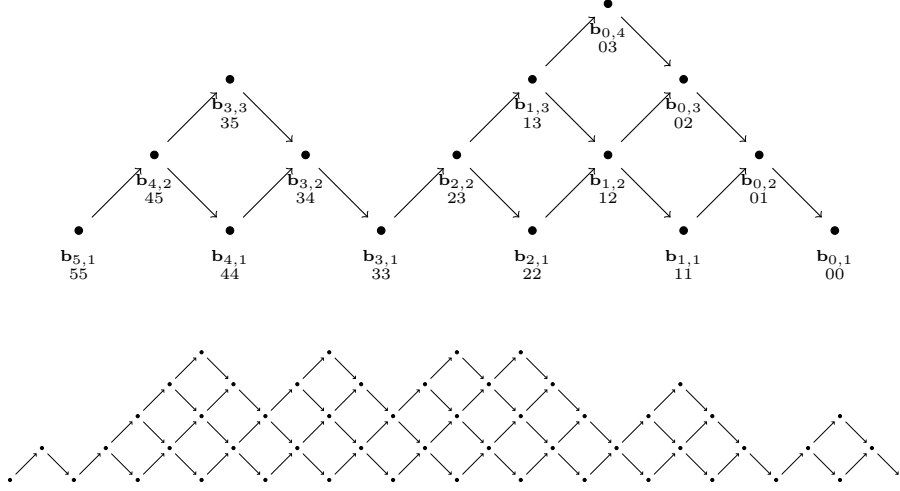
$\mathbf{b}_{0,4}$
03

$\mathbf{b}_{3,3}$
35

$\mathbf{b}_{1,3}$
13

$\mathbf{b}_{0,3}$
02

$\mathbf{b}_{4,2}$
45

$\mathbf{b}_{3,2}$
34

$\mathbf{b}_{2,2}$
23

$\mathbf{b}_{1,2}$
12

$\mathbf{b}_{0,2}$
01

$\mathbf{b}_{5,1}$
55

$\mathbf{b}_{4,1}$
44

$\mathbf{b}_{3,1}$
33

$\mathbf{b}_{2,1}$
22

$\mathbf{b}_{1,1}$
11

$\mathbf{b}_{0,1}$
00